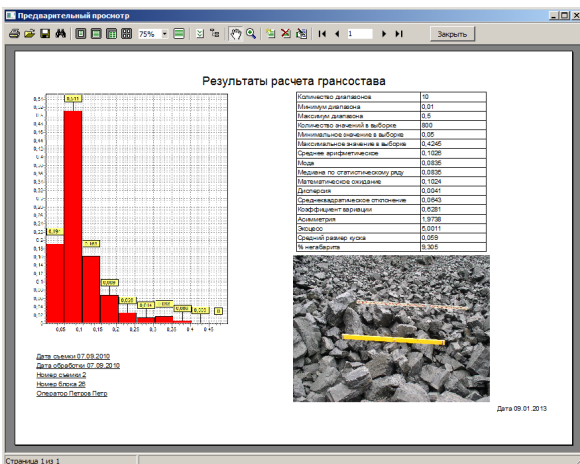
Предварительный просмотр

75%

1

Закрыть

Результаты расчета грансостава

| Количество диапазонов | 10 |
|---|---|
| Минимум диапазона | 0,01 |
| Максимум диапазона | 0,5 |
| Количество значений в выборке | 800 |
| Минимальное значение в выборке | 0,05 |
| Максимальное значение в выборке | 0,4245 |
| Среднее арифметическое | 0,1028 |
| Мода | 0,0835 |
| Медиана по статистическому ряду | 0,0835 |
| Математическое ожидание | 0,1024 |
| Дисперсия | 0,0041 |
| Среднеквадратическое отклонение | 0,0643 |
| Коэффициент вариации | 0,6281 |
| Асимметрия | 1,9738 |
| Эксцесс | 5,0011 |
| Средний размер куска | 0,059 |
| % негабарита | 9,305 |

0,05 0,1 0,15 0,2 0,25 0,3 0,35 0,4 0,45

Дата съемки 07.09.2010
Дата обработки 07.09.2010
Номер съемки 2
Номер блока 26
Оператор Петров Петр

Дата 09.01.2013

Страница 1 из 1